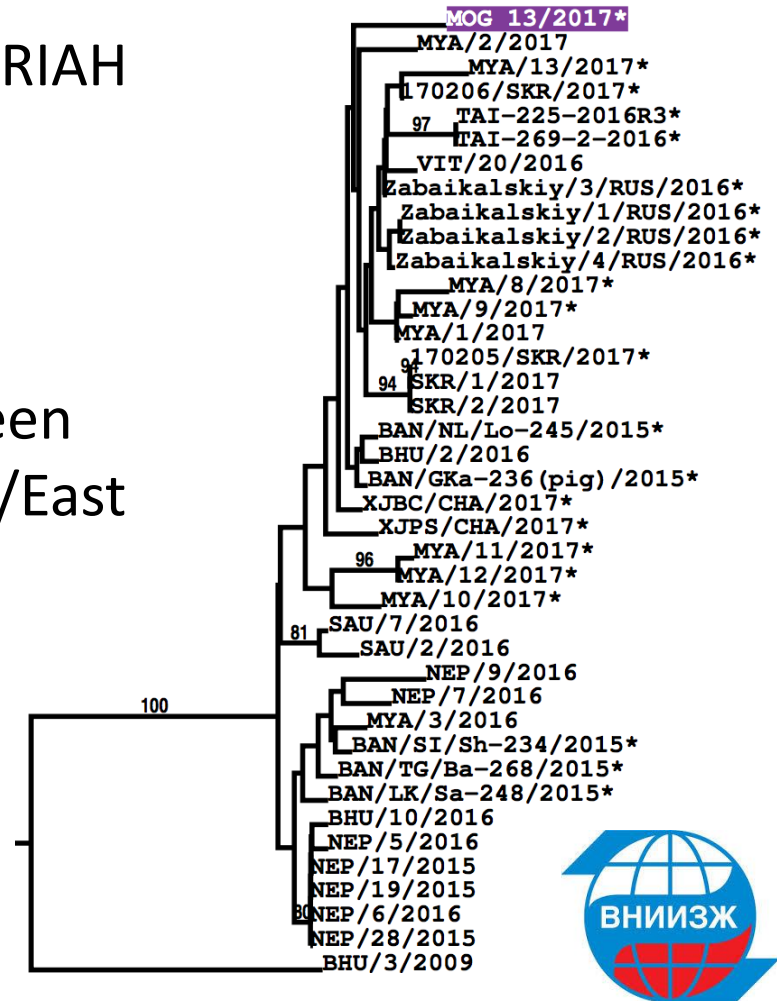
RIAH

een
/East

MOG 13/2017*
MYA/2/2017
MYA/13/2017*
170206/SKR/2017*
97
TAI-225-2016R3*
TAI-269-2-2016*
VIT/20/2016
Zabaikalskiy/3/RUS/2016*
Zabaikalskiy/1/RUS/2016*
Zabaikalskiy/2/RUS/2016*
Zabaikalskiy/4/RUS/2016*
MYA/8/2017*
MYA/9/2017*
MYA/1/2017
94
170205/SKR/2017*
94
SKR/1/2017
SKR/2/2017
BAN/NL/Lo-245/2015*
BHU/2/2016
BAN/GKa-236(pig)/2015*
XJBC/CHA/2017*
XJPS/CHA/2017*
96
MYA/11/2017*
MYA/12/2017*
MYA/10/2017*
81
SAU/7/2016
SAU/2/2016
100
NEP/9/2016
NEP/7/2016
MYA/3/2016
BAN/SI/Sh-234/2015*
BAN/TG/Ba-268/2015*
BAN/LK/Sa-248/2015*
BHU/10/2016
NEP/5/2016
NEP/17/2015
NEP/19/2015
80
NEP/6/2016
NEP/28/2015
BHU/3/2009

ВНИИЗЖ